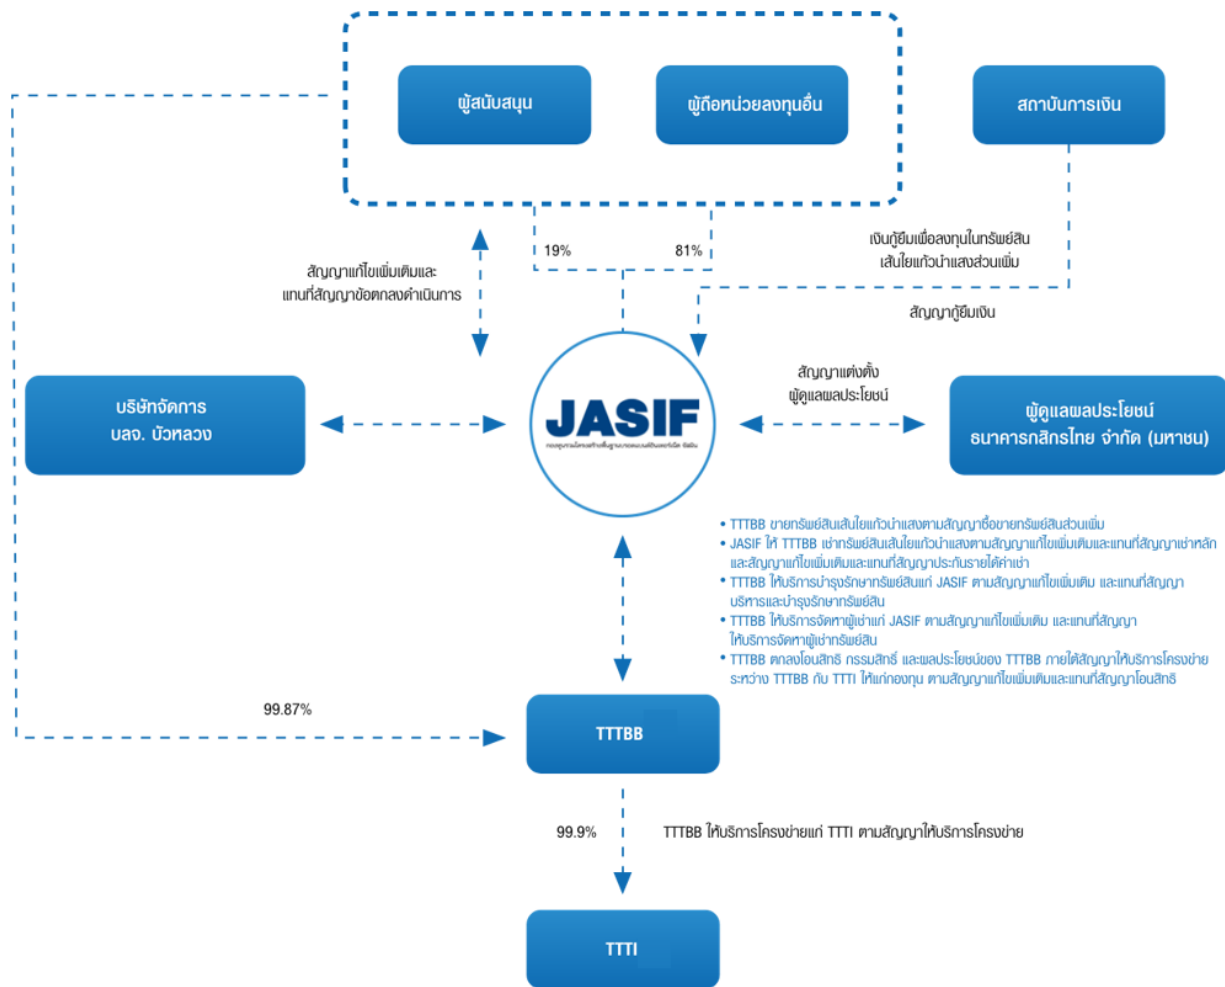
ผู้สนับสนุน

ผู้ถือหน่วยลงทุนอื่น

สถาบันการเงิน

19%

81%

สัญญาแก้ไขเพิ่มเติมและแทนที่สัญญาข้อตกลงดำเนินการ

เงินกู้ยืมเพื่อลงทุนในทรัพย์สินเส้นใยแก้วนำแสงส่วนเพิ่ม

สัญญากู้ยืมเงิน

บริษัทจัดการ บลจ. บัวหลวง

JASIF

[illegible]

สัญญาแต่งตั้งผู้ดูแลผลประโยชน์

ผู้ดูแลผลประโยชน์ ธนาคารกสิกรไทย จำกัด (มหาชน)

• TTTBB ขายทรัพย์สินเส้นใยแก้วนำแสงตามสัญญาซื้อขายทรัพย์สินส่วนเพิ่ม
• JASIF ให้ TTTBB เช่าทรัพย์สินเส้นใยแก้วนำแสงตามสัญญาแก้ไขเพิ่มเติมและแทนที่สัญญาเช่าหลัก และสัญญาแก้ไขเพิ่มเติมและแทนที่สัญญาประกันรายได้ค่าเช่า
• TTTBB ให้บริการบำรุงรักษาทรัพย์สินแก่ JASIF ตามสัญญาแก้ไขเพิ่มเติม และแทนที่สัญญาบริหารและบำรุงรักษาทรัพย์สิน
• TTTBB ให้บริการจัดหาผู้เช่าแก่ JASIF ตามสัญญาแก้ไขเพิ่มเติม และแทนที่สัญญาให้บริการจัดหาผู้เช่าทรัพย์สิน
• TTTBB ตกลงโอนสิทธิ กรรมสิทธิ์ และผลประโยชน์ของ TTTBB ภายใต้สัญญาให้บริการโครงข่ายระหว่าง TTTBB กับ TTTI ให้แก่กองทุน ตามสัญญาแก้ไขเพิ่มเติมและแทนที่สัญญาโอนสิทธิ

99.87%

TTTBB

99.9%

TTTBB ให้บริการโครงข่ายแก่ TTTI ตามสัญญาให้บริการโครงข่าย

TTTI